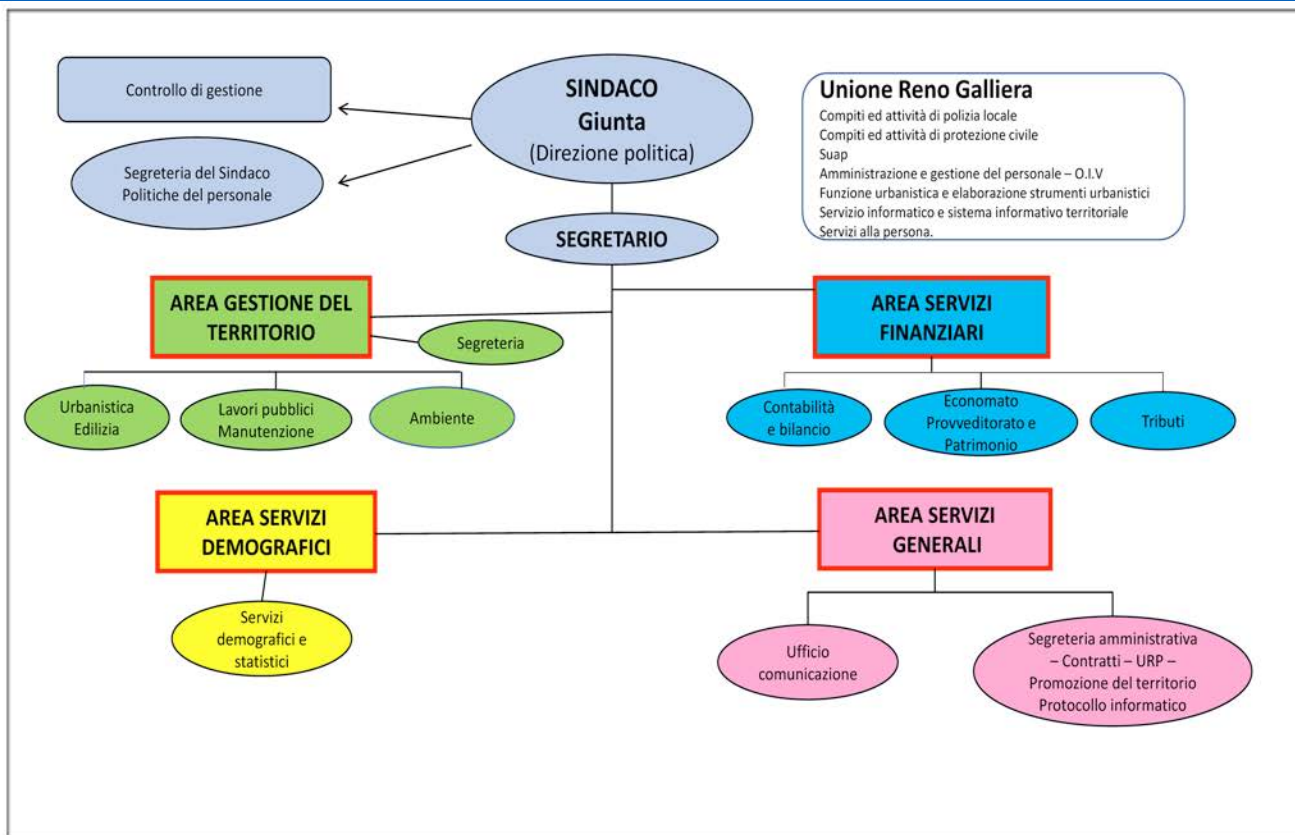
Controllo di gestione

SINDACO
Giunta
(Direzione politica)

Unione Reno Galliera
Compiti ed attività di polizia locale
Compiti ed attività di protezione civile
Suap
Amministrazione e gestione del personale – O.I.V
Funzione urbanistica e elaborazione strumenti urbanistici
Servizio informatico e sistema informativo territoriale
Servizi alla persona.

Segreteria del Sindaco
Politiche del personale

SEGRETARIO

AREA GESTIONE DEL TERRITORIO

Segreteria

Urbanistica
Edilizia

Lavori pubblici
Manutenzione

Ambiente

AREA SERVIZI FINANZIARI

Contabilità e bilancio

Economato
Provveditorato e Patrimonio

Tributi

AREA SERVIZI DEMOGRAFICI

Servizi demografici e statistici

AREA SERVIZI GENERALI

Ufficio comunicazione

Segreteria amministrativa – Contratti – URP – Promozione del territorio Protocollo informatico